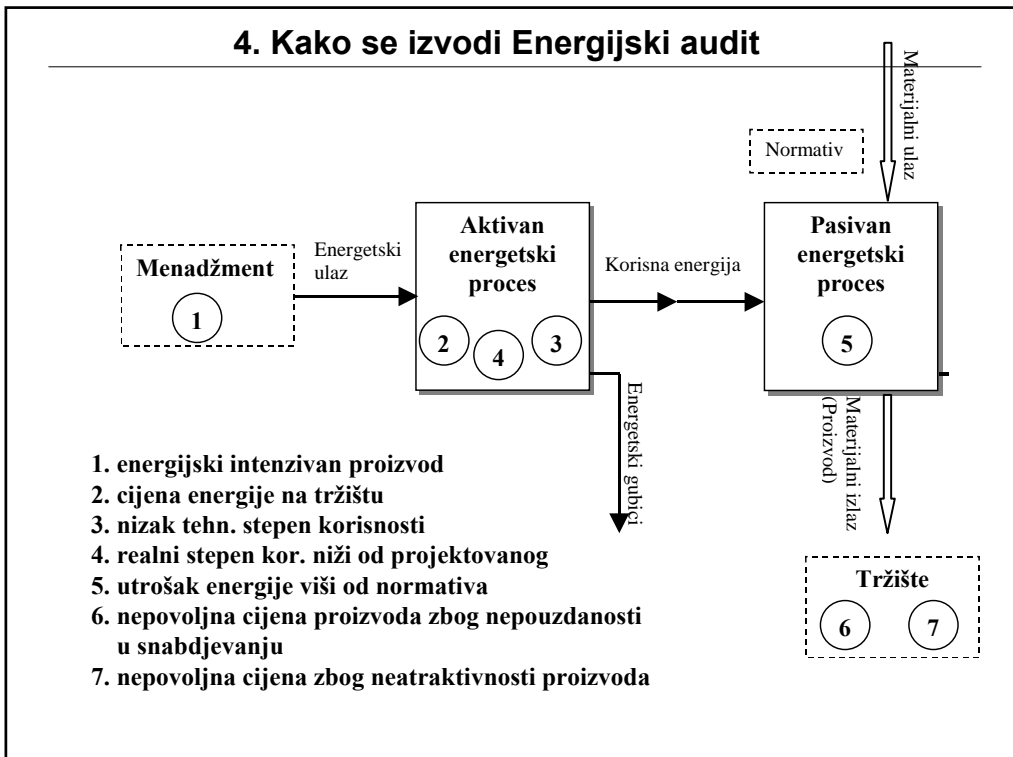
4. Kako se izvodi Energijski audit

Materijalni ulaz

Normativ

Menadžment

1

Energetski ulaz

Aktivan energetski proces

2

4

3

Korisna energija

Pasivan energetski proces

5

Energetski gubici

Materijalni izlaz (Proizvod)

1. energijski intenzivan proizvod
2. cijena energije na tržištu
3. nizak tehn. stepen korisnosti
4. realni stepen kor. niži od projektovanog
5. utrošak energije viši od normativa
6. nepovoljna cijena proizvoda zbog nepouzdanosti u snabdjevanju
7. nepovoljna cijena zbog neatraktivnosti proizvoda

Tržište

6

7